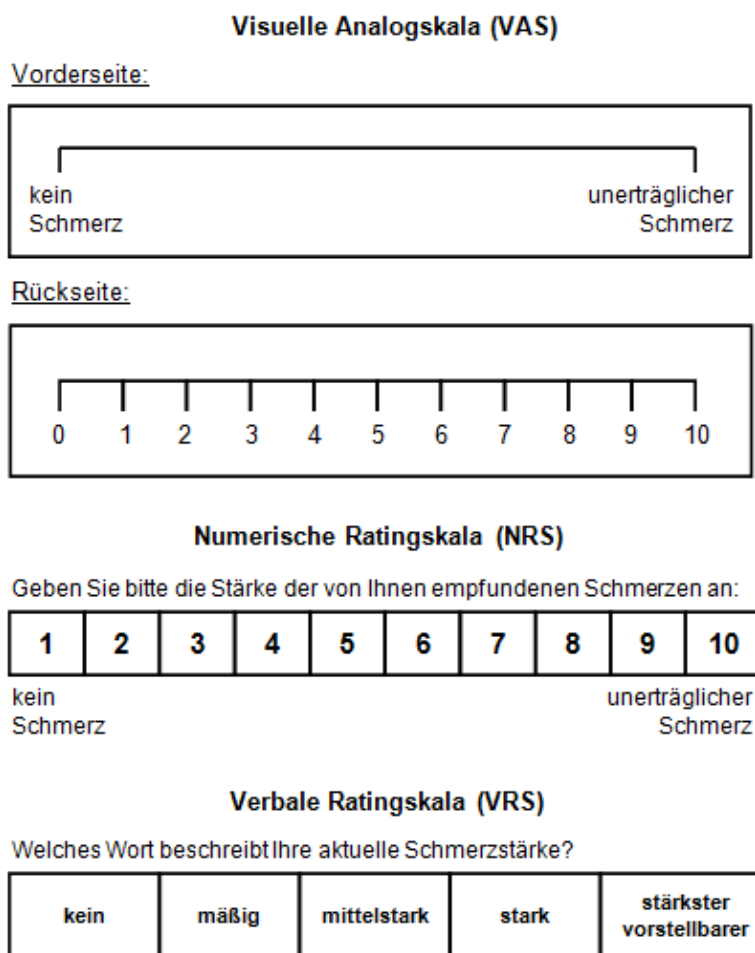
Visuelle Analogskala (VAS)

Vorderseite:

kein Schmerz

unerträglicher Schmerz

Rückseite:

0 1 2 3 4 5 6 7 8 9 10

Numerische Ratingskala (NRS)

Geben Sie bitte die Stärke der von Ihnen empfundenen Schmerzen an:

| 1 | 2 | 3 | 4 | 5 | 6 | 7 | 8 | 9 | 10 |
|---|---|---|---|---|---|---|---|---|---|

kein Schmerz

unerträglicher Schmerz

Verbale Ratingskala (VRS)

Welches Wort beschreibt Ihre aktuelle Schmerzstärke?

| kein | mäßig | mittelstark | stark | stärkster vorstellbarer |
|---|---|---|---|---|